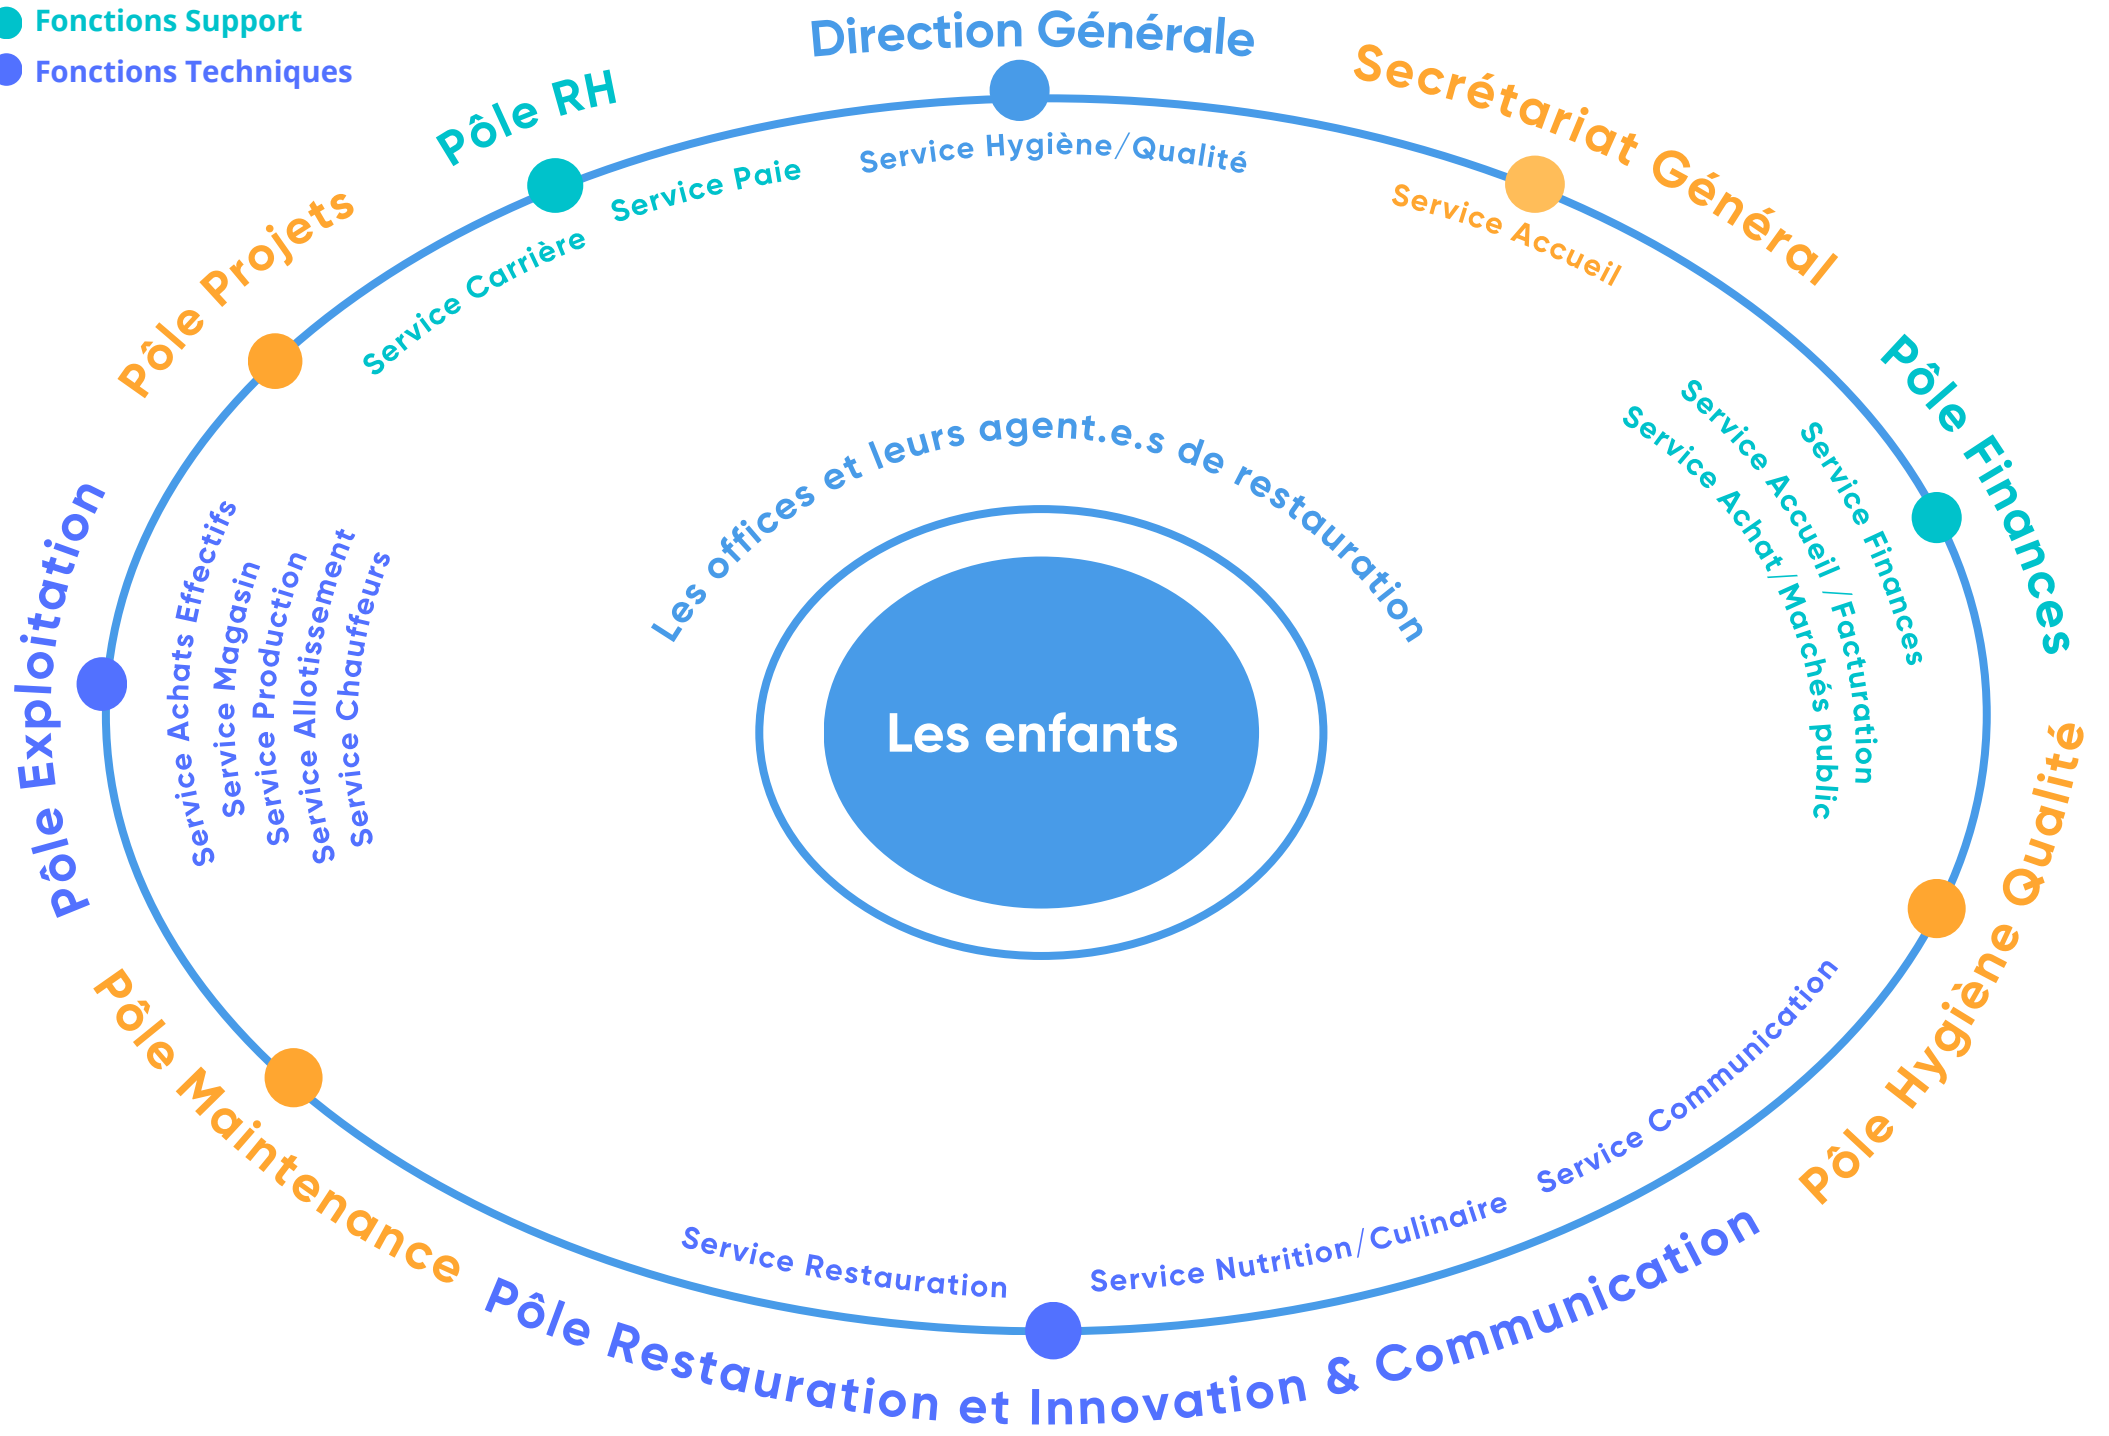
Fonctions Support
Fonctions Techniques

Direction Générale
Service Hygiène/Qualité

Pôle RH
Service Paie
Service Carrière

Secrétariat Général
Service Accueil

Pôle Projets

Pôle Finances
Service Finances
Service Accueil /Facturation
Service Achat/Marchés public

Pôle Exploitation
Service Achats Effectifs
Service Magasin
Service Production
Service Allotissement
Service Chauffeurs

Les offices et leurs agent.e.s de restauration

Les enfants

Pôle Hygiène Qualité

Pôle Maintenance

Service Communication
Service Nutrition/Culinaire
Service Restauration

Pôle Restauration et Innovation & Communication